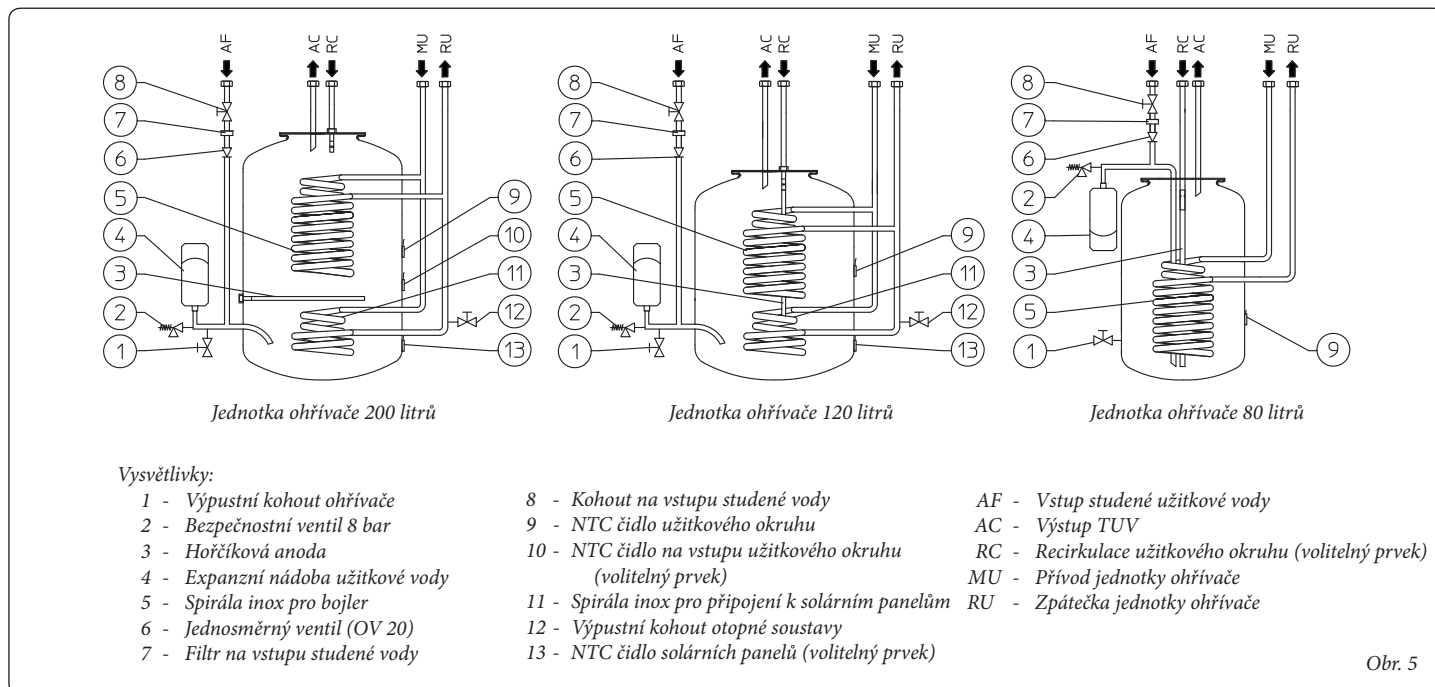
AF AC RC MU RU
8
7
6
5
4
3
2
1
9
10
11
12
13

Jednotka ohřívače 200 litrů

AF AC RC MU RU
8
7
6
5
4
3
2
1
9
11
12
13

Jednotka ohřívače 120 litrů

AF RC AC MU RU
8
7
6
2
4
3
5
1
9

Jednotka ohřívače 80 litrů

Vysvětlivky:
1 - Výpustní kohout ohřívače
2 - Bezpečnostní ventil 8 bar
3 - Hořčíková anoda
4 - Expanzní nádoba užitkové vody
5 - Spirála inox pro bojler
6 - Jednosměrný ventil (OV 20)
7 - Filtr na vstupu studené vody

8 - Kohout na vstupu studené vody
9 - NTC čidlo užitkového okruhu
10 - NTC čidlo na vstupu užitkového okruhu (volitelný prvek)
11 - Spirála inox pro připojení k solárním panelům
12 - Výpustní kohout otopné soustavy
13 - NTC čidlo solárních panelů (volitelný prvek)

AF - Vstup studené užitkové vody
AC - Výstup TUV
RC - Recirkulace užitkového okruhu (volitelný prvek)
MU - Přívod jednotky ohřívače
RU - Zpátečka jednotky ohřívače

Obr. 5